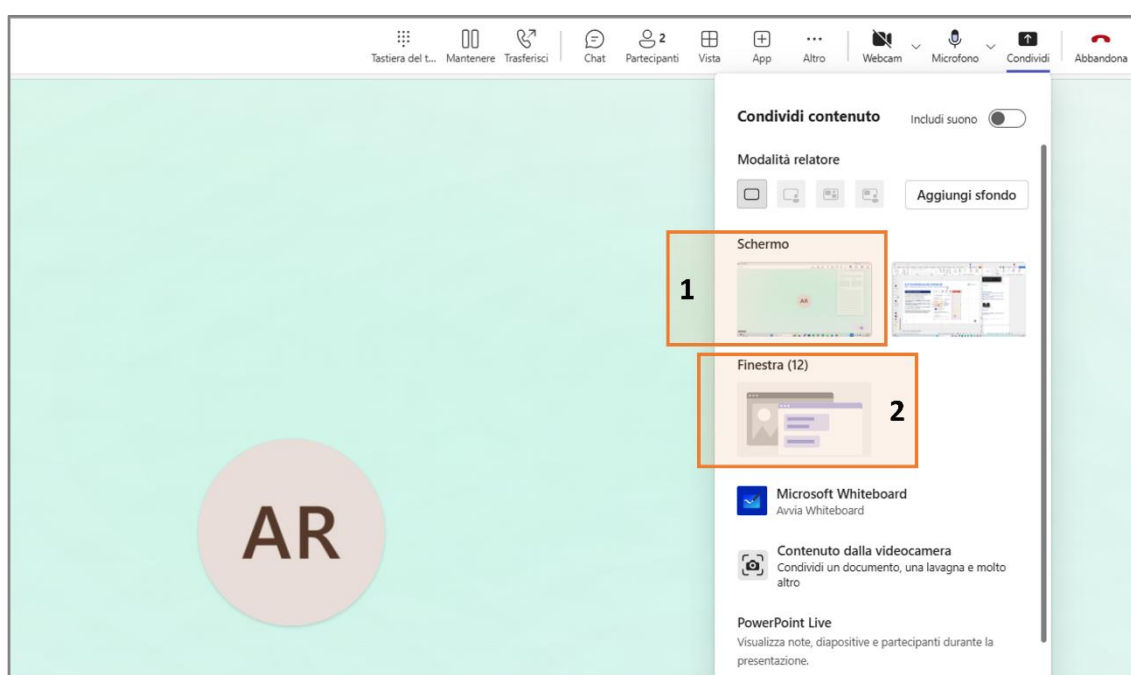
Tastiera del t... Mantenere Trasferisci Chat 2 Partecipanti Vista App Altro Webcam Microfono Condividi Abbandona

Condividi contenuto Includi suono

Modalità relatore

Aggiungi sfondo

Schermo

1

AR

Finestra (12)

2

Microsoft Whiteboard
Avvia Whiteboard

Contenuto dalla videocamera
Condividi un documento, una lavagna e molto altro

PowerPoint Live
Visualizza note, diapositive e partecipanti durante la presentazione.

AR